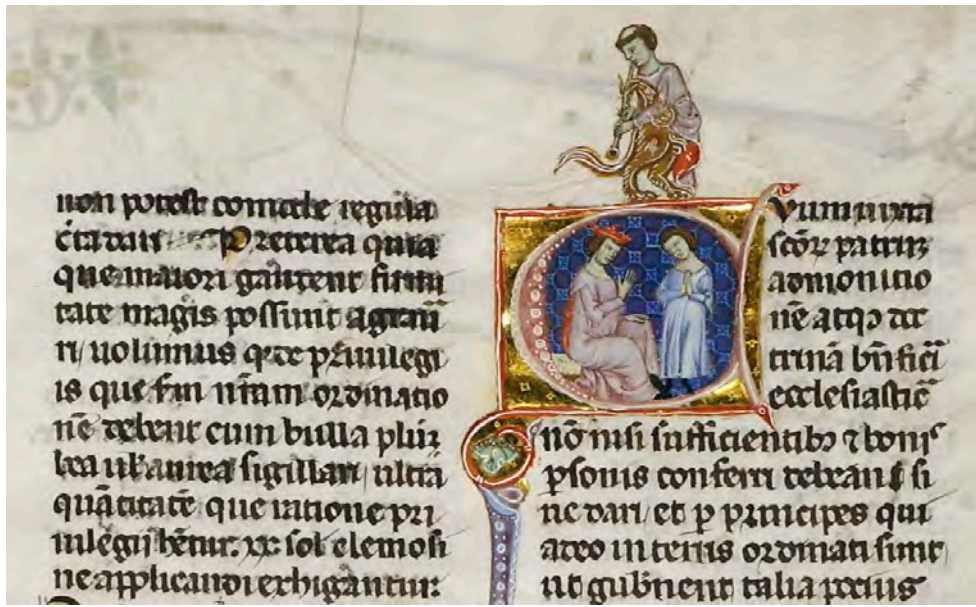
non potest commode regulari. ceterum dari. Preterea quia que maiori gaudent firmitate magis possint aggrauari, uolumus quod de privilegiis que secundum nostram ordinationem debent cum bulla plumbea uel aurea sigillari, ultra quantitatem que ratione privilegii habentur: xx sol elemosine applicandi exhigantur:

Cum inuicta sedis patrum admonitio necnon atque doctrinam beneficii ecclesiastice non nisi sufficientibus et bonis personis conferri debeant et sic ne dari et per principes qui adeo in terris ordinati sunt ut gubernent talia prius